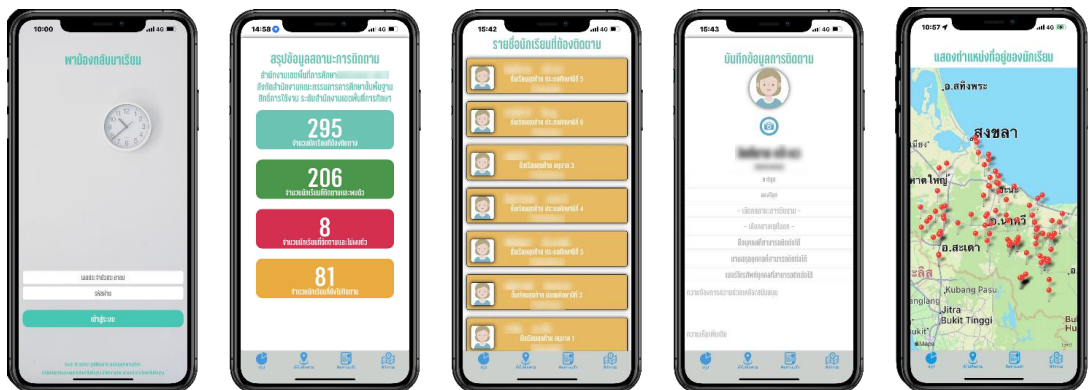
10:00

พาน้องกลับมาเรียน

เข้าสู่ระบบ

14:58

สรุปข้อมูลสถานะการติดตาม

295

206

8

81

15:42

รายชื่อนักเรียนที่ต้องติดตาม

15:43

บันทึกข้อมูลการติดตาม

10:57

แสดงตำแหน่งที่อยู่ของนักเรียน

อ.สทิงพระ

สงขลา

หาดใหญ่

อ.นาทวี

อ.สะเดา

Kubang Pasu

Jitra

Bukit Tinggi